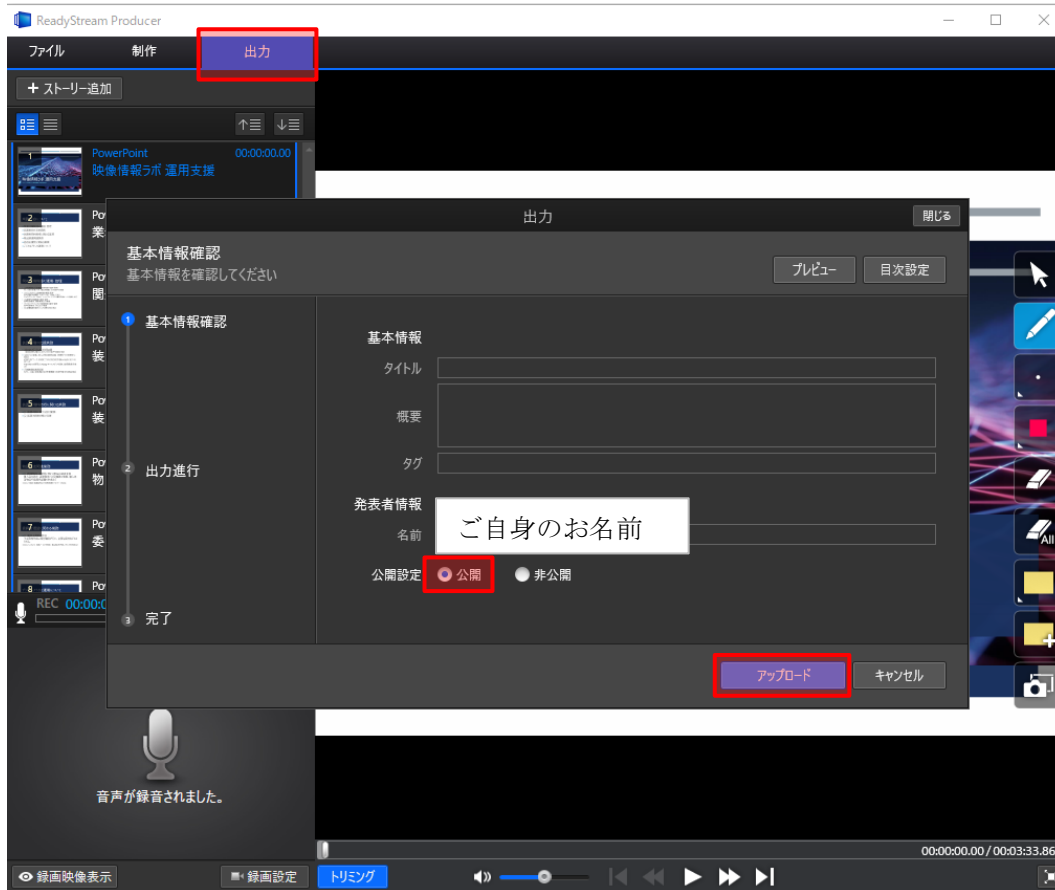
ReadyStream Producer

ファイル 制作 出力

+ ストーリー追加

1 PowerPoint 00:00:00.00
映像情報ラボ 運用支援

2 Po
業

3 Po
関

4 Po
装

5 Po
装

6 Po
物

7 Po
委

8 Po

REC 00:00:0

出力 閉じる

基本情報確認
基本情報を確認してください

プレビュー 目次設定

1 基本情報確認

2 出力進行

3 完了

基本情報

タイトル

概要

タグ

発表者情報

名前

ご自身のお名前

公開設定 公開 非公開

アップロード キャンセル

音声が録音されました。

00:00:00.00 / 00:03:33.86

録画映像表示 録画設定 トリミング